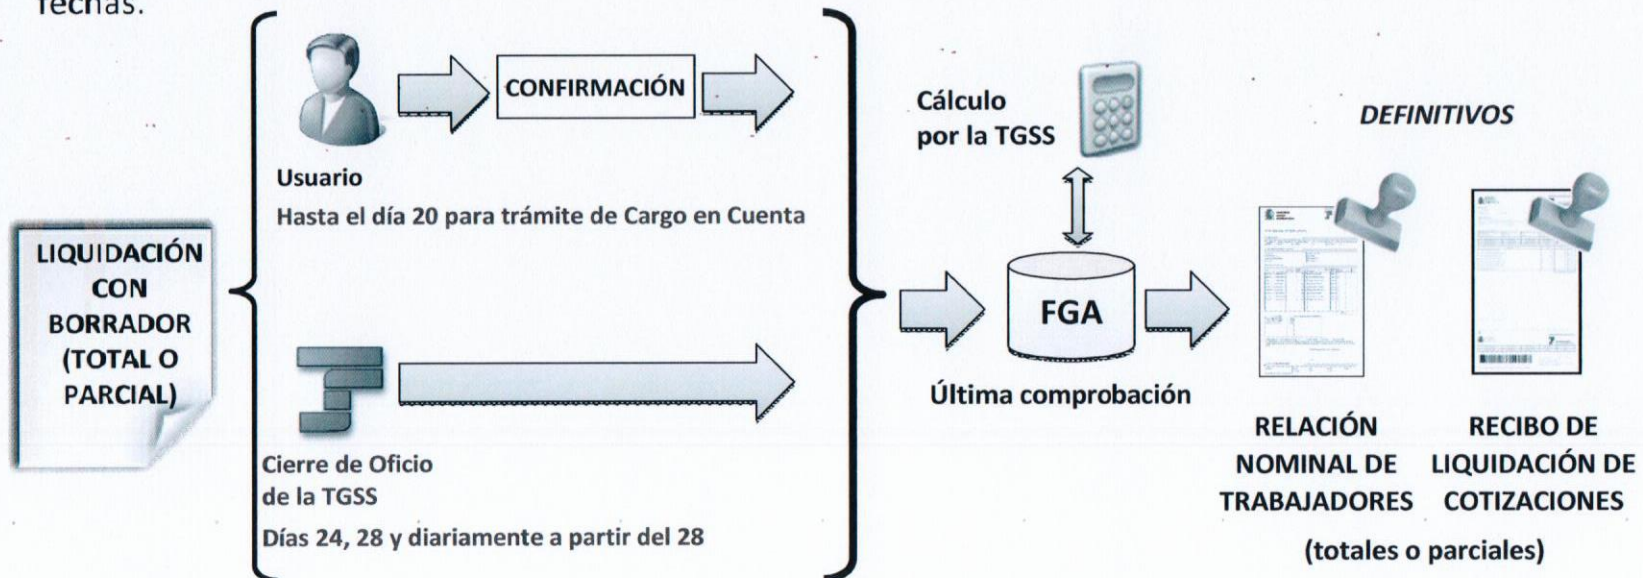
fechas.

LIQUIDACIÓN CON BORRADOR (TOTAL O PARCIAL)

CONFIRMACIÓN

Usuario
Hasta el día 20 para trámite de Cargo en Cuenta

Cierre de Oficio de la TGSS
Días 24, 28 y diariamente a partir del 28

Cálculo por la TGSS

FGA

Última comprobación

DEFINITIVOS

RELACIÓN NOMINAL DE TRABAJADORES

RECIBO DE LIQUIDACIÓN DE COTIZACIONES

(totales o parciales)